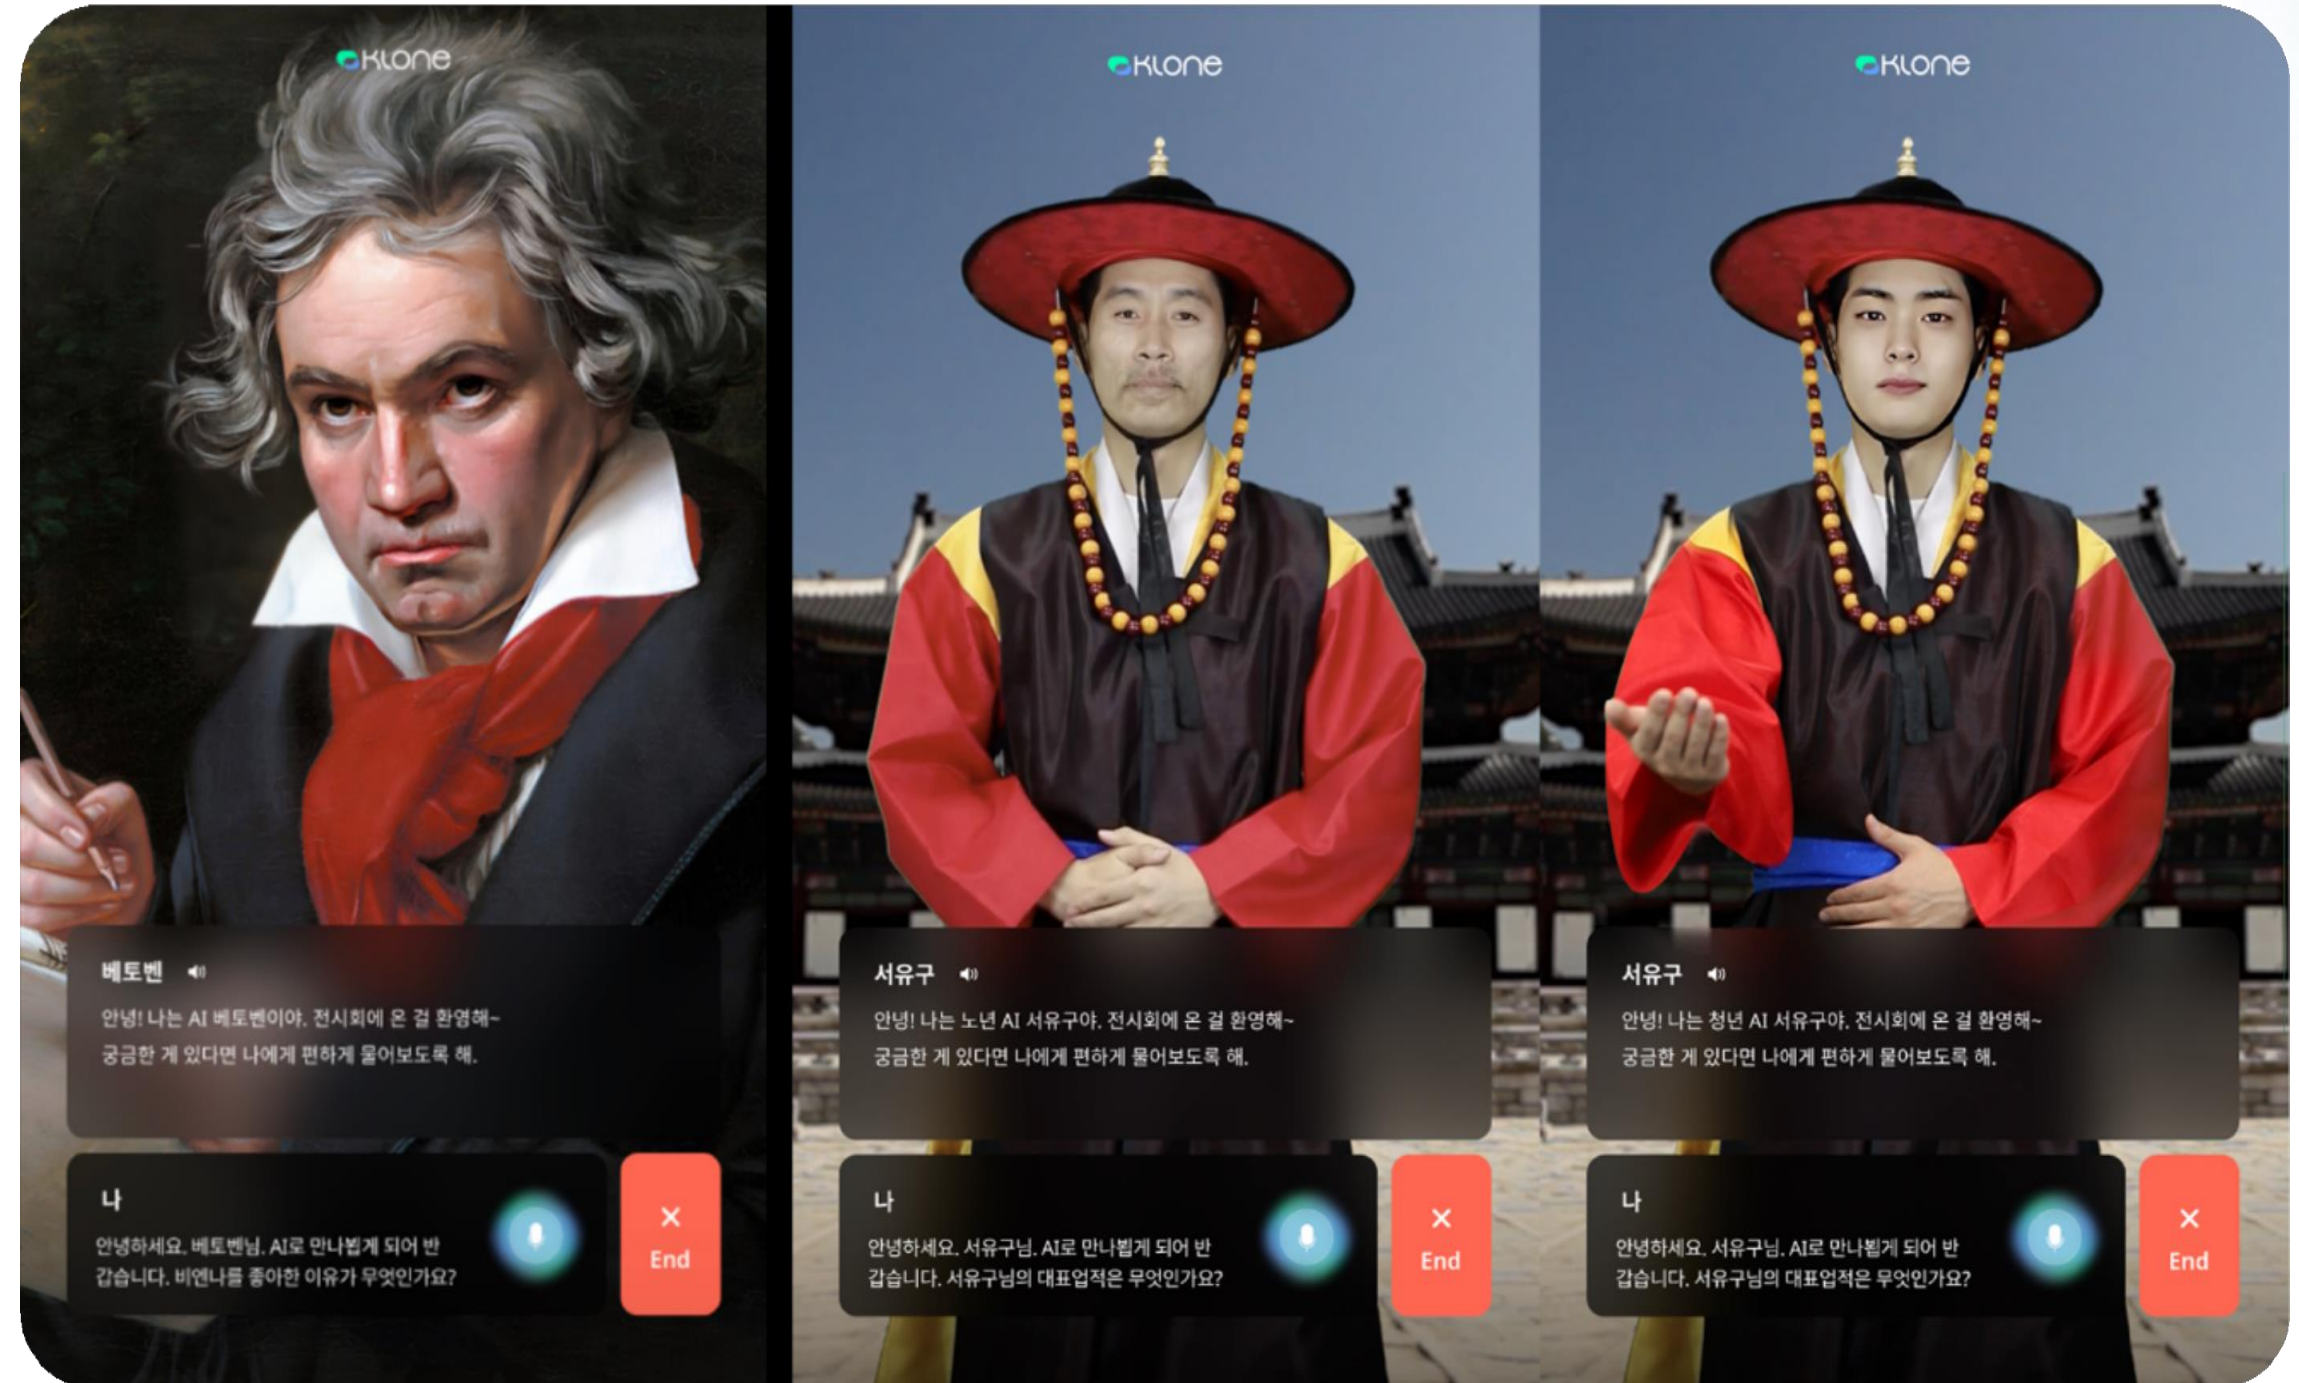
Klone

베토벤

안녕! 나는 AI 베토벤이야. 전시회에 온 걸 환영해~ 궁금한 게 있다면 나에게 편하게 물어보도록 해.

나

안녕하세요. 베토벤님. AI로 만나뵙게 되어 반갑습니다. 비엔나를 좋아한 이유가 무엇인가요?

× End

Klone

서유구

안녕! 나는 노년 AI 서유구야. 전시회에 온 걸 환영해~ 궁금한 게 있다면 나에게 편하게 물어보도록 해.

나

안녕하세요. 서유구님. AI로 만나뵙게 되어 반갑습니다. 서유구님의 대표업적은 무엇인가요?

× End

Klone

서유구

안녕! 나는 청년 AI 서유구야. 전시회에 온 걸 환영해~ 궁금한 게 있다면 나에게 편하게 물어보도록 해.

나

안녕하세요. 서유구님. AI로 만나뵙게 되어 반갑습니다. 서유구님의 대표업적은 무엇인가요?

× End